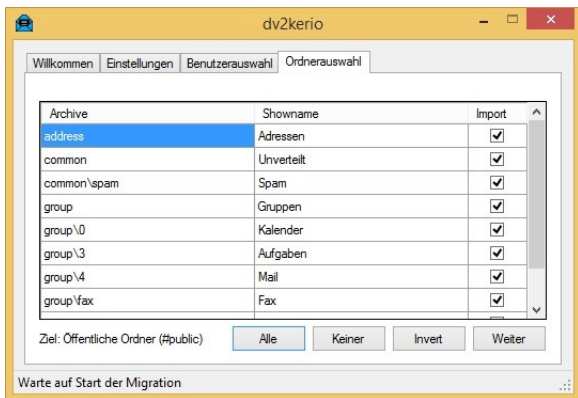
dv2kerio

Willkommen | Einstellungen | Benutzerauswahl | Ordnerauswahl

| Archive | Showname | Import |
|---|---|---|
| address | Adressen | ✓ |
| common | Unverteilt | ✓ |
| common\spam | Spam | ✓ |
| group | Gruppen | ✓ |
| group\0 | Kalender | ✓ |
| group\3 | Aufgaben | ✓ |
| group\4 | Mail | ✓ |
| group\fax | Fax | ✓ |

Ziel: Öffentliche Ordner (#public)

Alle | Keiner | Invert | Weiter

Warte auf Start der Migration